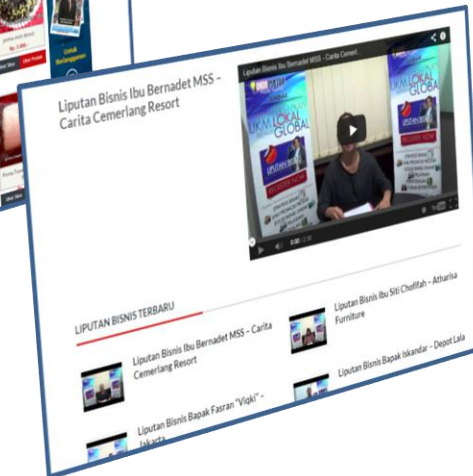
Liputan Bisnis Ibu Bernadet MSS - Carita Cemerlang Resort

Liputan Bisnis Ibu Bernadet MSS - Carita Cemerl...

UKM LOKAL GLOBAL

0:00 / 2:30

LIPUTAN BISNIS TERBARU

Liputan Bisnis Ibu Bernadet MSS – Carita Cemerlang Resort

Liputan Bisnis Ibu Siti Cholifah – Atharisa Furniture

Liputan Bisnis Bapak Fasran "Viqki" – Jakarta

Liputan Bisnis Bapak Iskandar – Depot Lala